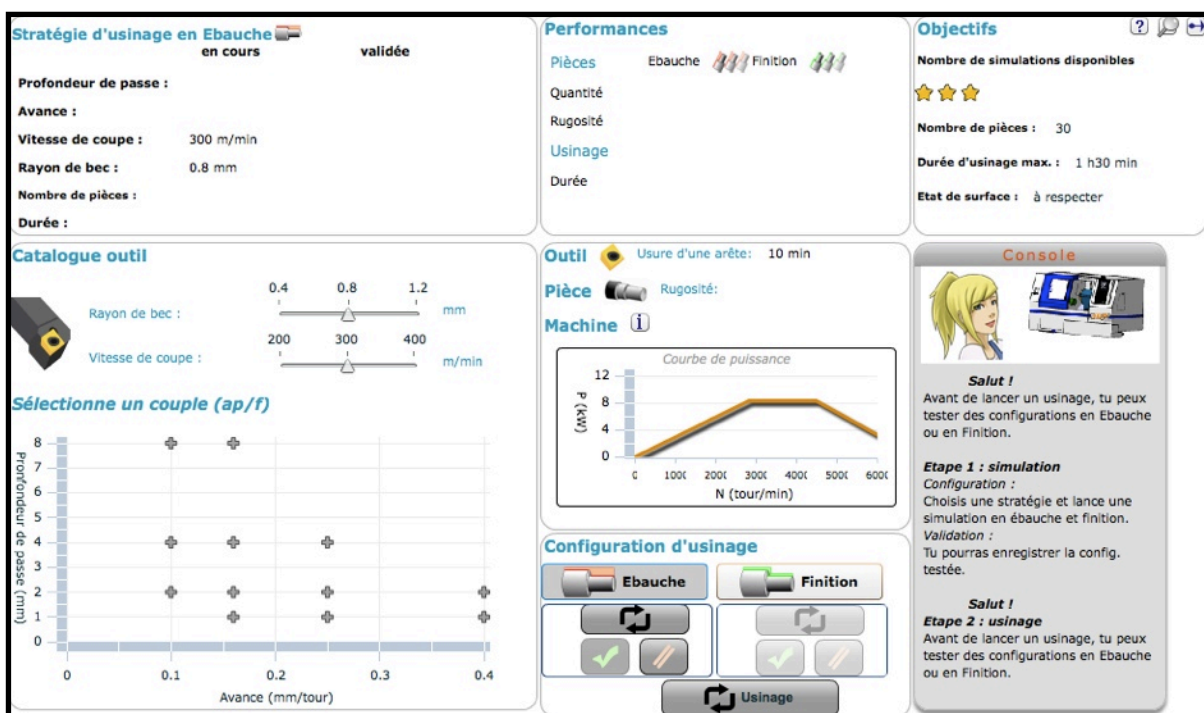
Stratégie d'usinage en Ebauche
en cours validée
Profondeur de passe :
Avance :
Vitesse de coupe : 300 m/min
Rayon de bec : 0.8 mm
Nombre de pièces :
Durée :

Performances
Pièces Ebauche Finition
Quantité
Rugosité
Usinage
Durée

Objectifs
?
Nombre de simulations disponibles
Nombre de pièces : 30
Durée d'usinage max. : 1 h30 min
Etat de surface : à respecter

Catalogue outil
Rayon de bec : 0.4 0.8 1.2 mm
Vitesse de coupe : 200 300 400 m/min

Sélectionne un couple (ap/f)
Profondeur de passe (mm)
8
7
6
5
4
3
2
1
0
0 0.1 0.2 0.3 0.4
Avance (mm/tour)

Outil Usure d'une arête: 10 min
Pièce Rugosité:
Machine i

Courbe de puissance
P (kW)
12
8
4
0
0 100( 200( 300( 400( 500( 600(
N (tour/min)

Configuration d'usinage
Ebauche
Finition
Usinage

Console
Salut !
Avant de lancer un usinage, tu peux tester des configurations en Ebauche ou en Finition.

Etape 1 : simulation
Configuration :
Choisis une stratégie et lance une simulation en ébauche et finition.
Validation :
Tu pourras enregistrer la config. testée.

Salut !
Etape 2 : usinage
Avant de lancer un usinage, tu peux tester des configurations en Ebauche ou en Finition.